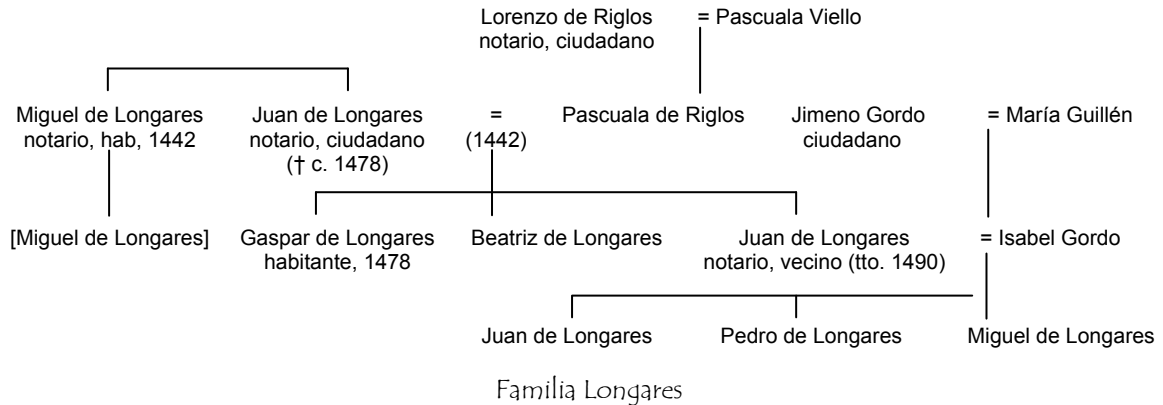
Lorenzo de Riglos
notario, ciudadano

= Pascuala Viello

Miguel de Longares
notario, hab, 1442

Juan de Longares
notario, ciudadano
(† c. 1478)

=
(1442)

Pascuala de Riglos

Jimeno Gordo
ciudadano

= María Guillén

[Miguel de Longares]

Gaspar de Longares
habitante, 1478

Beatriz de Longares

Juan de Longares
notario, vecino (tto. 1490)

= Isabel Gordo

Juan de Longares

Pedro de Longares

Miguel de Longares

Familia Longares